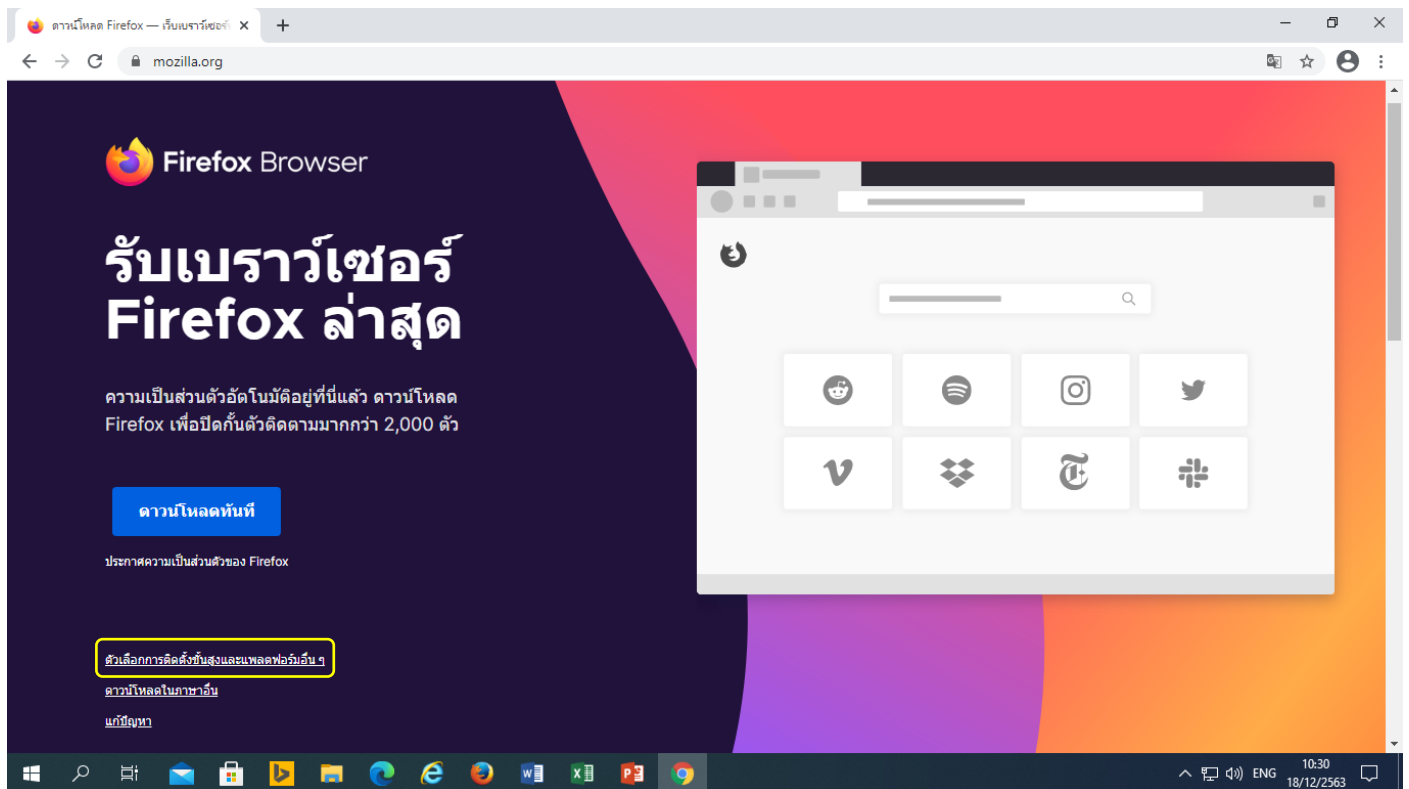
ดาวน์โหลด Firefox — เว็บเบราว์เซอร์ ×

mozilla.org

Firefox Browser

รับเบราว์เซอร์ Firefox ล่าสุด

ความเป็นส่วนตัวอัตโนมัติอยู่ที่นี่แล้ว ดาวน์โหลด Firefox เพื่อปิดกั้นตัวติดตามมากกว่า 2,000 ตัว

ดาวน์โหลดทันที

ประกาศความเป็นส่วนตัวของ Firefox

ตัวเลือกการติดตั้งขั้นสูงและแพลตฟอร์มอื่น ๆ

ดาวน์โหลดในภาษาอื่น

แก้ปัญหา

ENG 10:30 18/12/2563